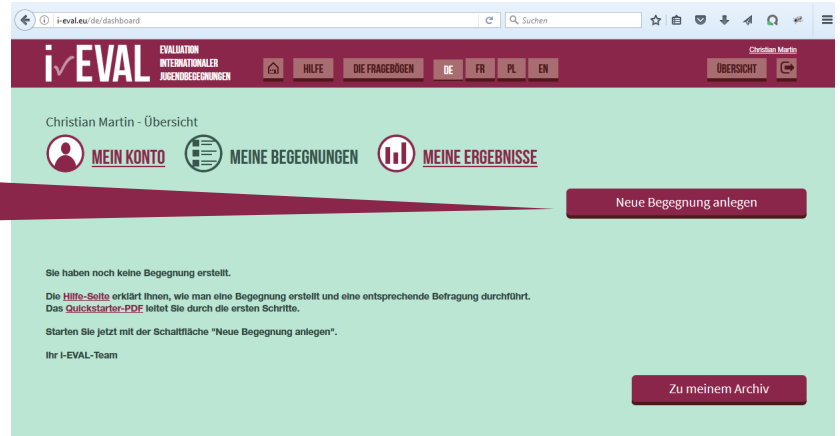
i-eval.eu/de/dashboard

Suchen

i✓EVAL EVALUATION INTERNATIONALER JUGENDBEGEGNUNGEN

HILFE DIE FRAGEBÖGEN DE FR PL EN

Christian Martin

ÜBERSICHT

Christian Martin - Übersicht

MEIN KONTO MEINE BEGEGNUNGEN MEINE ERGEBNISSE

Neue Begegnung anlegen

Sie haben noch keine Begegnung erstellt.

Die Hilfe-Seite erklärt Ihnen, wie man eine Begegnung erstellt und eine entsprechende Befragung durchführt. Das Quickstarter-PDF leitet Sie durch die ersten Schritte.

Starten Sie jetzt mit der Schaltfläche "Neue Begegnung anlegen".

Ihr I-EVAL-Team

Zu meinem Archiv